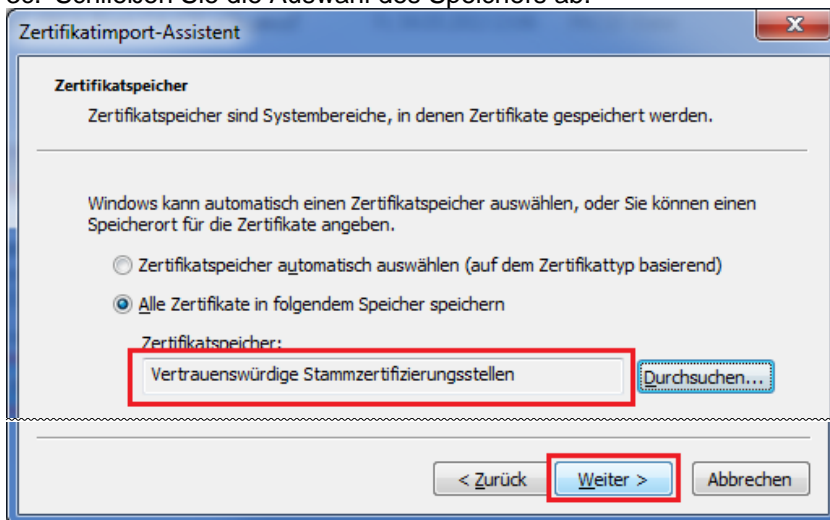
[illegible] Schließen Sie die Auswahl des Speichers ab.

Zertifikatimport-Assistent

Zertifikatspeicher

Zertifikatspeicher sind Systembereiche, in denen Zertifikate gespeichert werden.

Windows kann automatisch einen Zertifikatspeicher auswählen, oder Sie können einen Speicherort für die Zertifikate angeben.

Zertifikatspeicher automatisch auswählen (auf dem Zertifikattyp basierend)

Alle Zertifikate in folgendem Speicher speichern

Zertifikatspeicher:

Vertrauenswürdige Stammzertifizierungsstellen

Durchsuchen...

< Zurück

Weiter >

Abbrechen